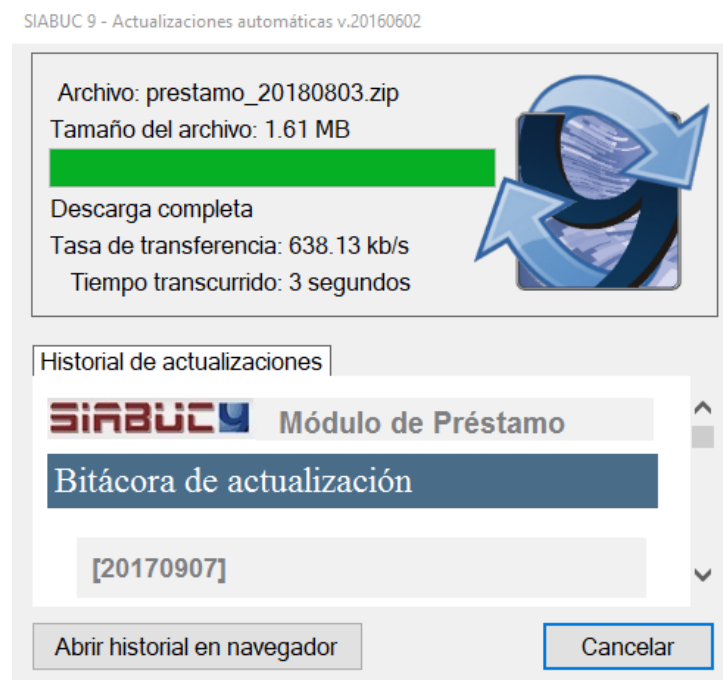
SIABUC 9 - Actualizaciones automáticas v.20160602

Archivo: prestamo_20180803.zip
Tamaño del archivo: 1.61 MB
Descarga completa
Tasa de transferencia: 638.13 kb/s
Tiempo transcurrido: 3 segundos

Historial de actualizaciones

SIABUC9 Módulo de Préstamo

Bitácora de actualización

[20170907]

Abrir historial en navegador

Cancelar